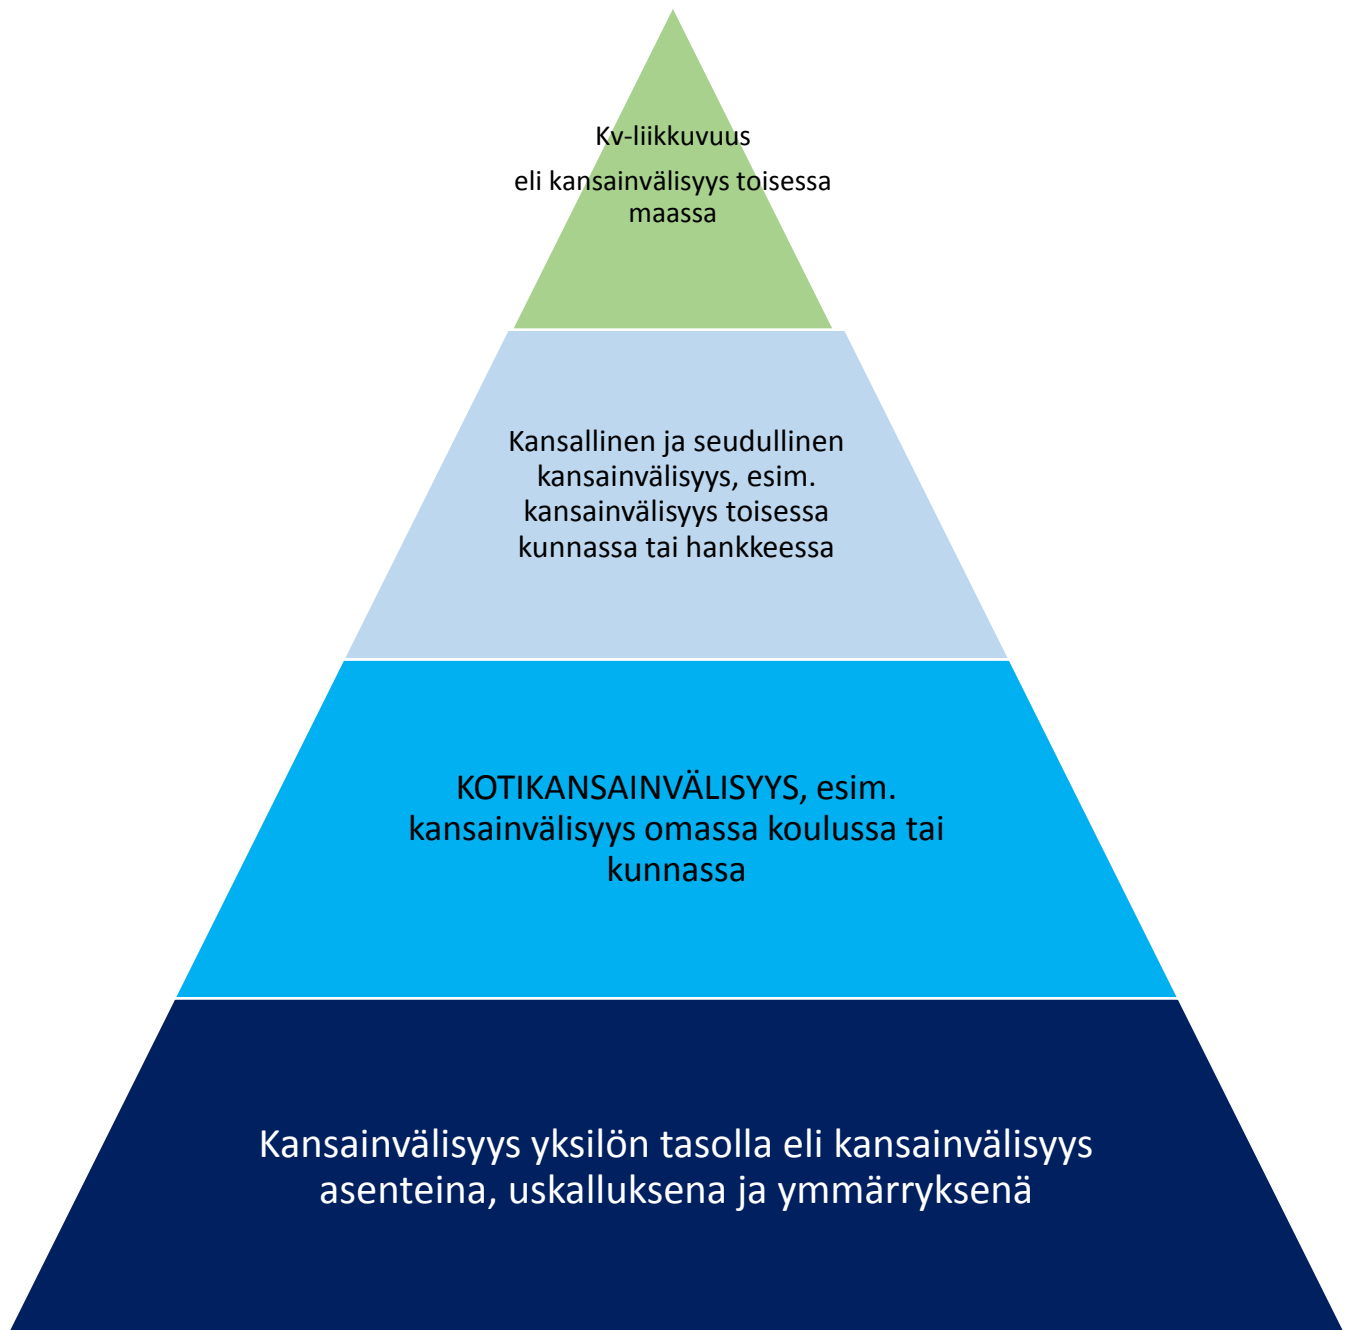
Kv-liikkuvuus

eli kansainvälisyys toisessa maassa

Kansallinen ja seudullinen kansainvälisyys, esim. kansainvälisyys toisessa kunnassa tai hankkeessa

KOTIKANSAINVÄLISYYS, esim. kansainvälisyys omassa koulussa tai kunnassa

Kansainvälisyys yksilön tasolla eli kansainvälisyys asenteina, uskalluksena ja ymmärryksenä